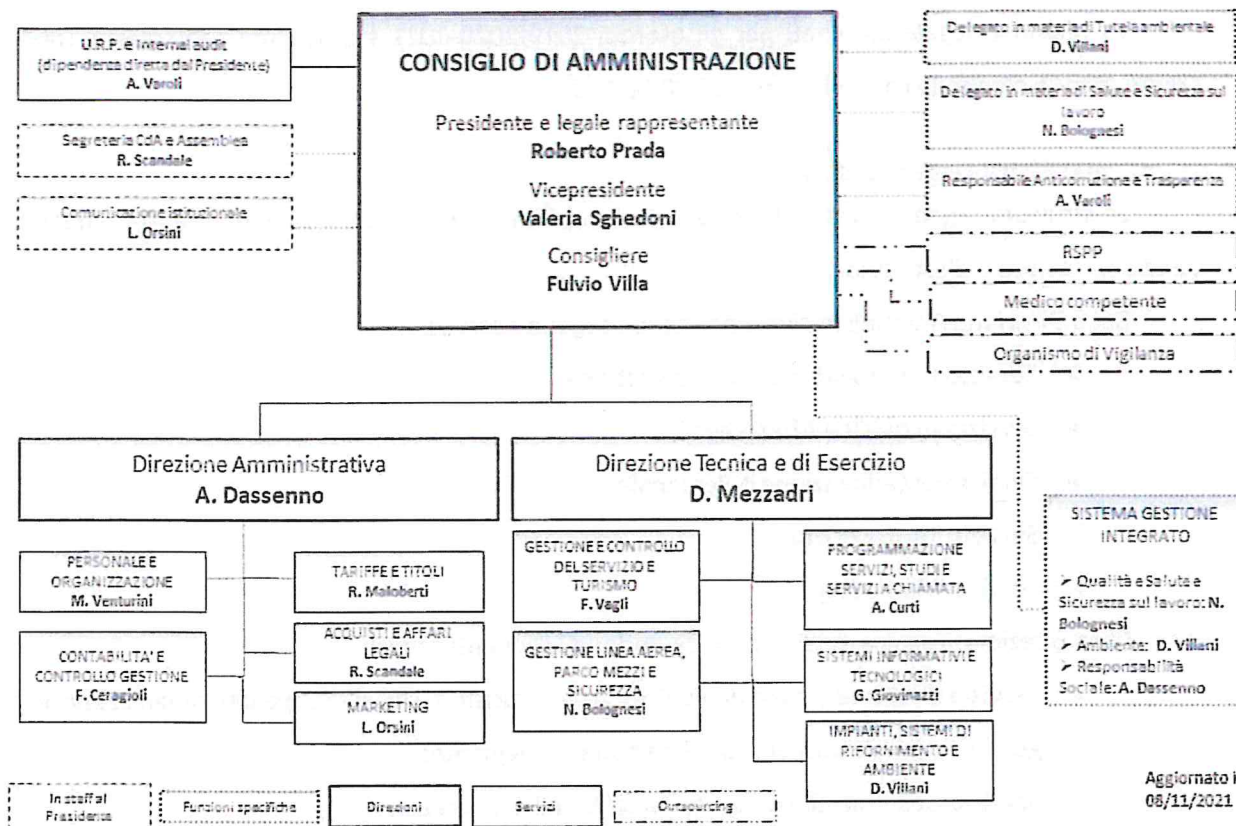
U.R.P. e Internal audit (dipendenza diretta dal Presidente)
A. Varoli

Segreteria CdA e Assemblea
R. Scandale

Comunicazione istituzionale
L. Orsini

CONSIGLIO DI AMMINISTRAZIONE

Presidente e legale rappresentante
Roberto Prada

Vicepresidente
Valeria Sghedoni

Consigliere
Fulvio Villa

Delegato in materia di Tutela ambientale
D. Villani

Delegato in materia di Salute e Sicurezza sul lavoro
N. Bolognesi

Responsabile Anticorruzione e Trasparenza
A. Varoli

RSPP

Medico competente

Organismo di Vigilanza

Direzione Amministrativa
A. Dassenno

Direzione Tecnica e di Esercizio
D. Mezzadri

PERSONALE E ORGANIZZAZIONE
M. Venturini

CONTABILITA' E CONTROLLO GESTIONE
F. Ceragioli

TARIFFE E TITOLI
R. Maloberti

ACQUISTI E AFFARI LEGALI
R. Scandale

MARKETING
L. Orsini

GESTIONE E CONTROLLO DEL SERVIZIO E TURISMO
F. Vagli

GESTIONE LINEA AEREA, PARCO MEZZI E SICUREZZA
N. Bolognesi

PROGRAMMAZIONE SERVIZI, STUDI E SERVIZI A CHIAMATA
A. Curti

SISTEMI INFORMATIVI E TECNOLOGICI
G. Giovinazzi

IMPIANTI, SISTEMI DI RIFORNIMENTO E AMBIENTE
D. Villani

SISTEMA GESTIONE INTEGRATO

➢ Qualità e Salute e Sicurezza sul lavoro: N. Bolognesi
➢ Ambiente: D. Villani
➢ Responsabilità Sociale: A. Dassenno

In staff al Presidente | Funzioni specifiche | Direzioni | Servizi | Outsourcing

Aggiornato i
08/11/2021